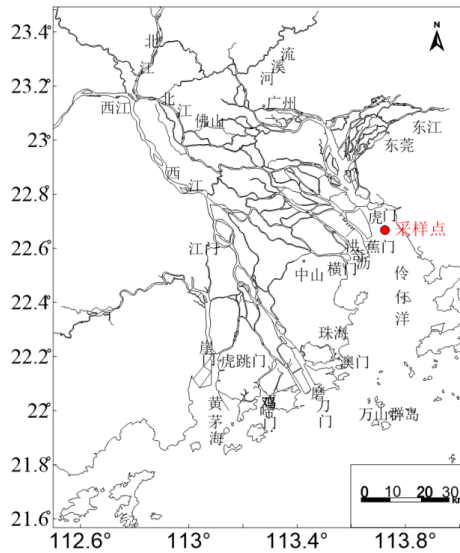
23.4°
23.2°
23°
22.8°
22.6°
22.4°
22.2°
22°
21.8°
21.6°
112.6°
113°
113.4°
113.8°

N

北江
流溪河
西江
北江
佛山
广州
东江
东莞
西江
虎门
采样点
蕉门
洪奇沥
江门
中山
横门
伶仃洋
珠海
崖门
虎跳门
澳门
黄茅海
鸡啼门
磨刀门
万山群岛

0 10 20 30
Km